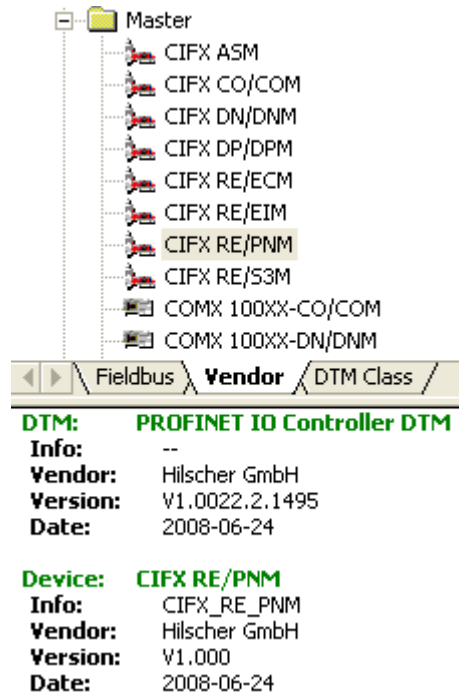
Master
CIFX ASM
CIFX CO/COM
CIFX DN/DNM
CIFX DP/DPM
CIFX RE/ECM
CIFX RE/EIM
CIFX RE/PNM
CIFX RE/S3M
COMX 100XX-CO/COM
COMX 100XX-DN/DNM

Fieldbus | Vendor | DTM Class

DTM: PROFINET IO Controller DTM
Info: --
Vendor: Hilscher GmbH
Version: V1.0022.2.1495
Date: 2008-06-24

Device: CIFX RE/PNM
Info: CIFX_RE_PNM
Vendor: Hilscher GmbH
Version: V1.000
Date: 2008-06-24